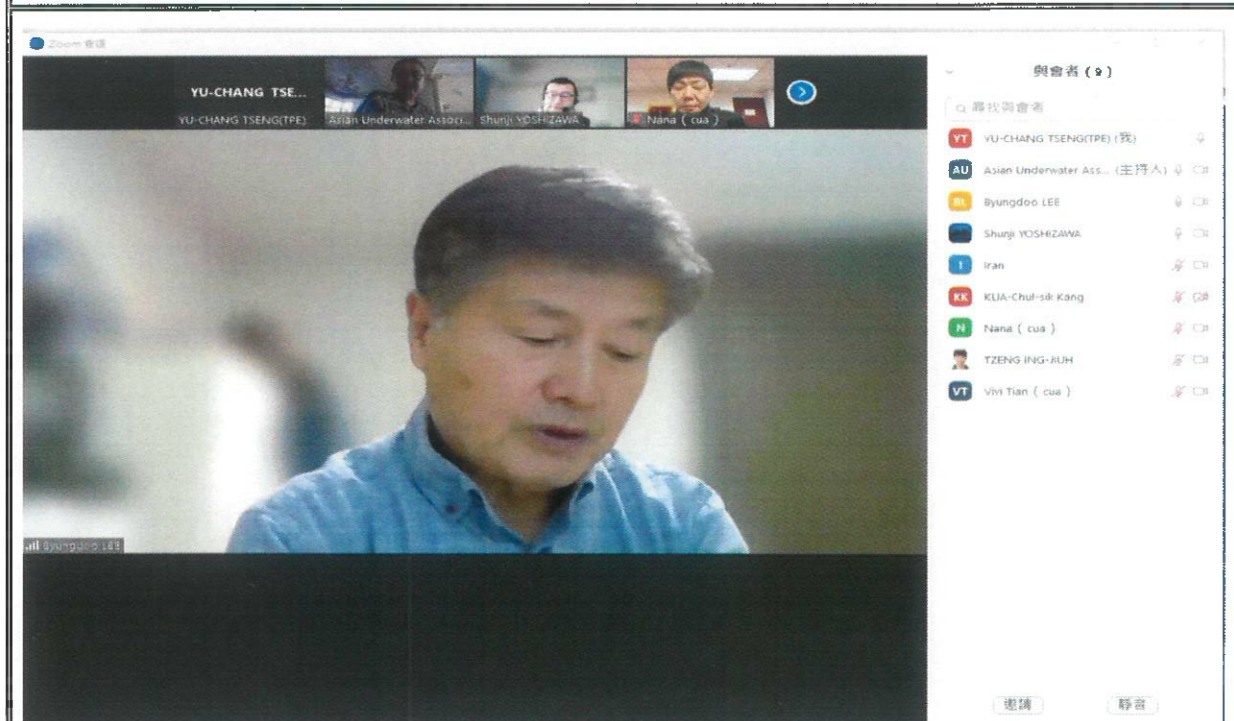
Zoom 會議

YU-CHANG TSE...
YU-CHANG TSENG(TPE)
Asian Underwater Associ...
Shunji YOSHIZAWA
Nana ( cua )

Byungdoo LEE

與會者 (9)

尋找與會者

YT YU-CHANG TSENG(TPE) (我)
AU Asian Underwater Ass... (主持人)
BL Byungdoo LEE
Shunji YOSHIZAWA
I Iran
KK KUA-Chul-sik Kang
N Nana ( cua )
TZENG ING-JIUH
VT Vivi Tian ( cua )

邀請
靜音